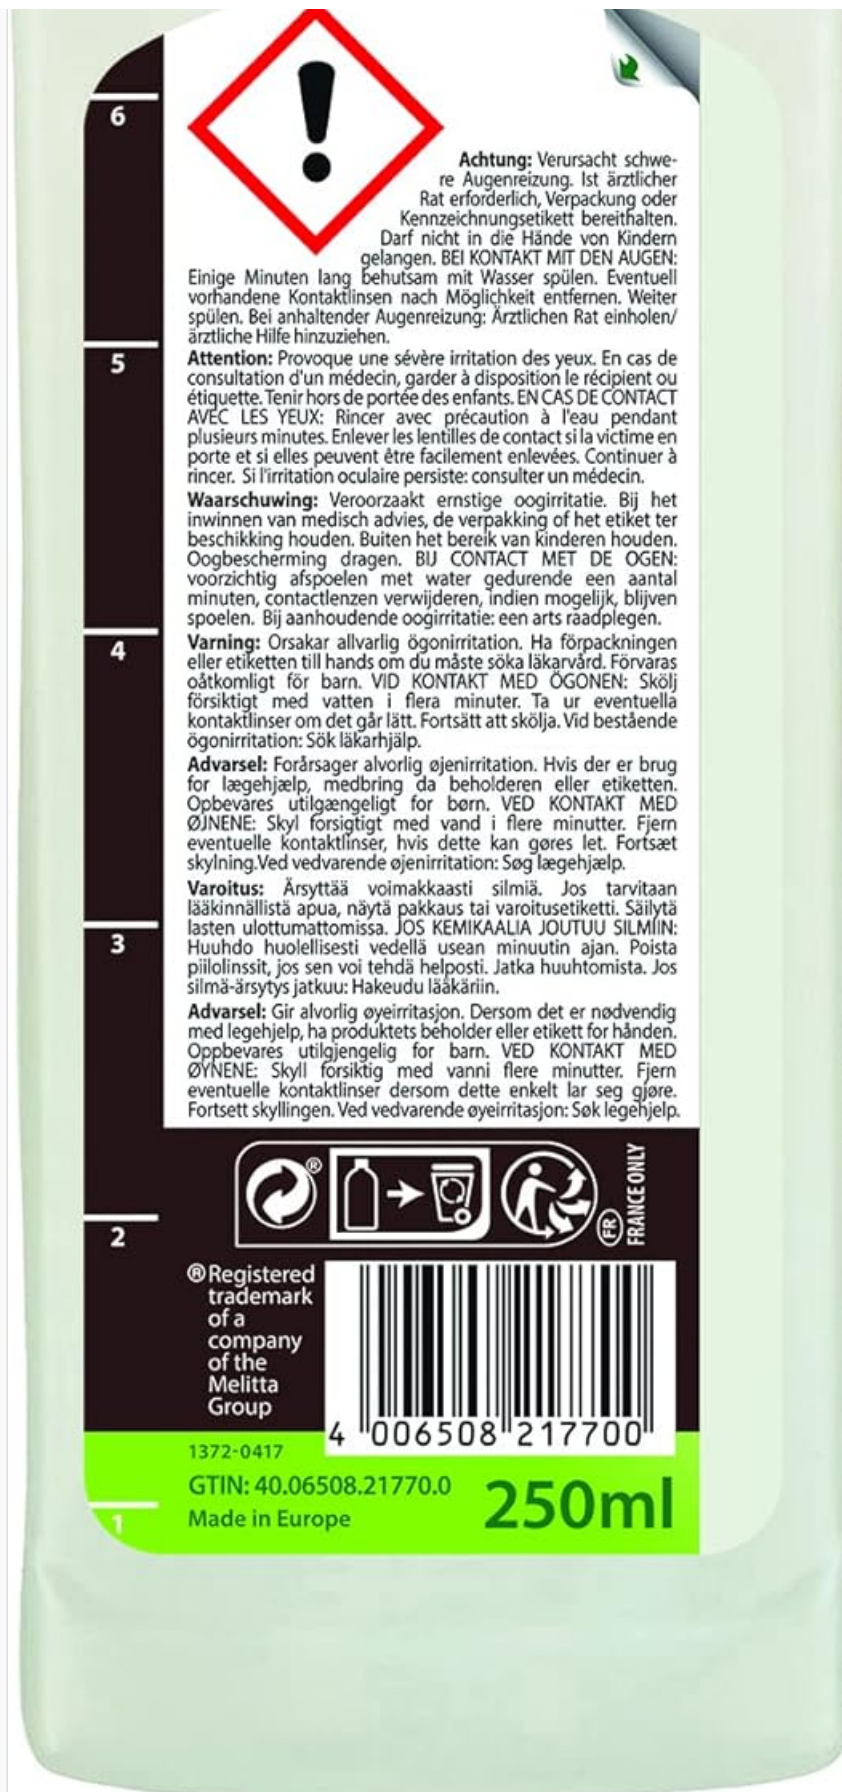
6

Achtung: Verursacht schwere Augenreizung. Ist ärztlicher Rat erforderlich, Verpackung oder Kennzeichnungsetikett bereithalten. Darf nicht in die Hände von Kindern gelangen. BEI KONTAKT MIT DEN AUGEN: Einige Minuten lang behutsam mit Wasser spülen. Eventuell vorhandene Kontaktlinsen nach Möglichkeit entfernen. Weiter spülen. Bei anhaltender Augenreizung: Ärztlichen Rat einholen/ärztliche Hilfe hinzuziehen.

5

Attention: Provoque une sévère irritation des yeux. En cas de consultation d'un médecin, garder à disposition le récipient ou étiquette. Tenir hors de portée des enfants. EN CAS DE CONTACT AVEC LES YEUX: Rincer avec précaution à l'eau pendant plusieurs minutes. Enlever les lentilles de contact si la victime en porte et si elles peuvent être facilement enlevées. Continuer à rincer. Si l'irritation oculaire persiste: consulter un médecin.

Waarschuwing: Veroorzaakt ernstige oogirritatie. Bij het inwinnen van medisch advies, de verpakking of het etiket ter beschikking houden. Buiten het bereik van kinderen houden. Oogbescherming dragen. BIJ CONTACT MET DE OGEN: voorzichtig afspoelen met water gedurende een aantal minuten, contactlenzen verwijderen, indien mogelijk, blijven spoelen. Bij aanhoudende oogirritatie: een arts raadplegen.

4

Varning: Orsakar allvarlig ögonirritation. Ha förpackningen eller etiketten till hands om du måste söka läkarvård. Förvaras oåtkomligt för barn. VID KONTAKT MED ÖGONEN: Skölj försiktigt med vatten i flera minuter. Ta ur eventuella kontaktlinser om det går lätt. Fortsätt att skölja. Vid bestående ögonirritation: Sök läkarhjälp.

Advarsel: Forårsager alvorlig øjenirritation. Hvis der er brug for lægehjælp, medbring da beholderen eller etiketten. Opbevares utilgængeligt for børn. VED KONTAKT MED ØJNENE: Skyl forsigtigt med vand i flere minutter. Fjern eventuelle kontaktlinser, hvis dette kan gøres let. Fortsæt skylning.Ved vedvarende øjenirritation: Søg lægehjælp.

Varoitus: Ärsyttää voimakkaasti silmiä. Jos tarvitaan lääkinnällistä apua, näytä pakkaus tai varoitusetiketti. Säilytä lasten ulottumattomissa. JOS KEMIKAALIA JOUTUU SILMIIN: Huuhdo huolellisesti vedellä usean minuutin ajan. Poista piilolinssit, jos sen voi tehdä helposti. Jatka huuhtomista. Jos silmä-ärsytys jatkuu: Hakeudu lääkäriin.

3

Advarsel: Gir alvorlig øyeirritasjon. Dersom det er nødvendig med legehjelp, ha produktets beholder eller etikett for hånden. Oppbevares utilgjengelig for barn. VED KONTAKT MED ØYNENE: Skyll forsiktig med vanni flere minutter. Fjern eventuelle kontaktlinser dersom dette enkelt lar seg gjøre. Fortsett skyllingen. Ved vedvarende øyeirritasjon: Søk legehjelp.

®

FR FRANCE ONLY

2

®Registered trademark of a company of the Melitta Group

4 006508 217700

1372-0417

GTIN: 40.06508.21770.0

1

Made in Europe

250ml